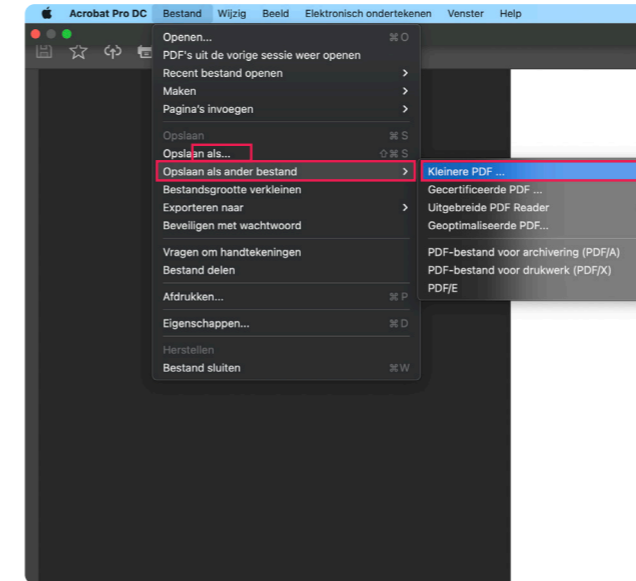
Acrobat Pro DC Bestand Wijzig Beeld Elektronisch ondertekenen Venster Help

Openen... ⌘O
PDF's uit de vorige sessie weer openen
Recent bestand openen >
Maken >
Pagina's invoegen >

Opslaan ⌘S
Opslaan als... ⇧⌘S
Opslaan als ander bestand >
Bestandsgrootte verkleinen
Exporteren naar >
Beveiligen met wachtwoord

Vragen om handtekeningen
Bestand delen

Afdrukken... ⌘P

Eigenschappen... ⌘D

Herstellen
Bestand sluiten ⌘W

Kleinere PDF ...
Gecertificeerde PDF ...
Uitgebreide PDF Reader
Geoptimaliseerde PDF...

PDF-bestand voor archivering (PDF/A)
PDF-bestand voor drukwerk (PDF/X)
PDF/E